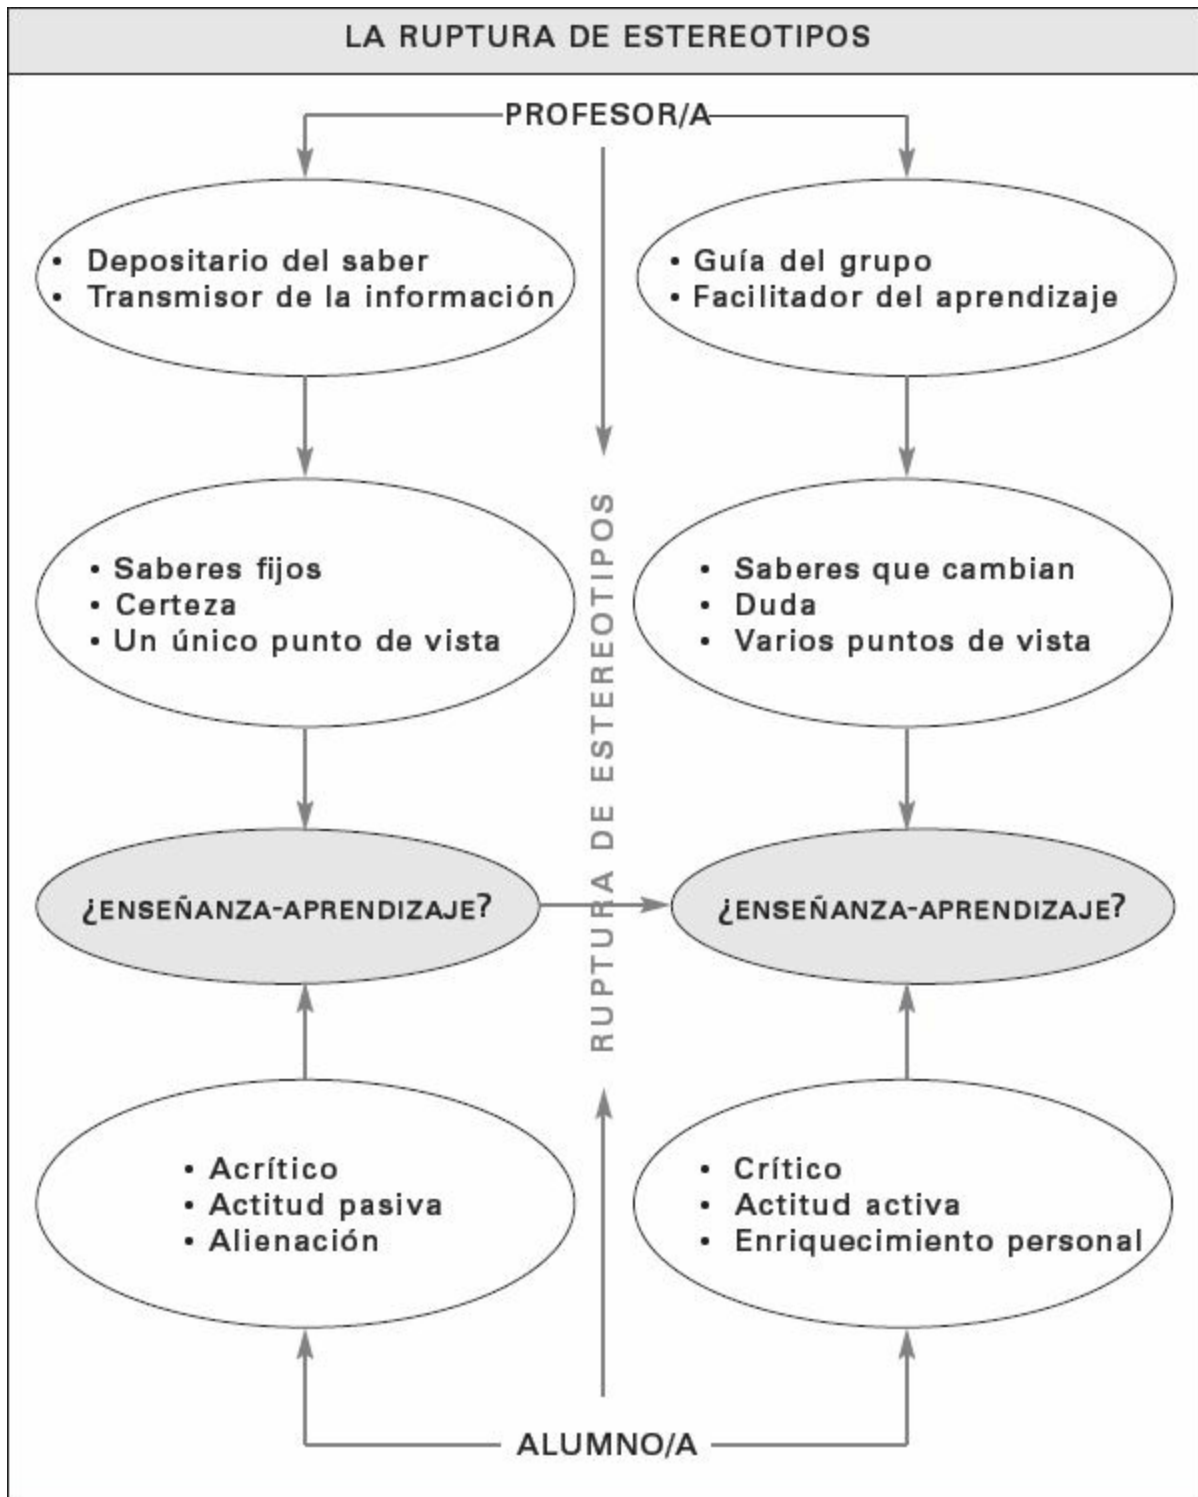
LA RUPTURA DE ESTEREOTIPOS

PROFESOR/A

• Depositario del saber
• Transmisor de la información

• Guía del grupo
• Facilitador del aprendizaje

RUPTURA DE ESTEREOTIPOS

• Saberes fijos
• Certeza
• Un único punto de vista

• Saberes que cambian
• Duda
• Varios puntos de vista

¿ENSEÑANZA-APRENDIZAJE?

¿ENSEÑANZA-APRENDIZAJE?

• Acrítico
• Actitud pasiva
• Alienación

• Crítico
• Actitud activa
• Enriquecimiento personal

ALUMNO/A